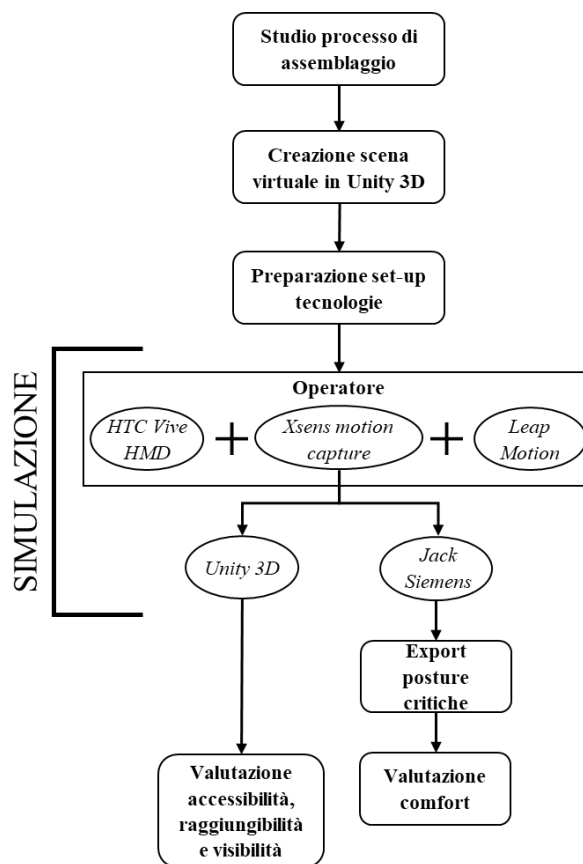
Studio processo di assemblaggio

Creazione scena virtuale in Unity 3D

Preparazione set-up tecnologie

SIMULAZIONE

Operatore

HTC Vive HMD + Xsens motion capture + Leap Motion

Unity 3D

Jack Siemens

Export posture critiche

Valutazione accessibilità, raggiungibilità e visibilità

Valutazione comfort